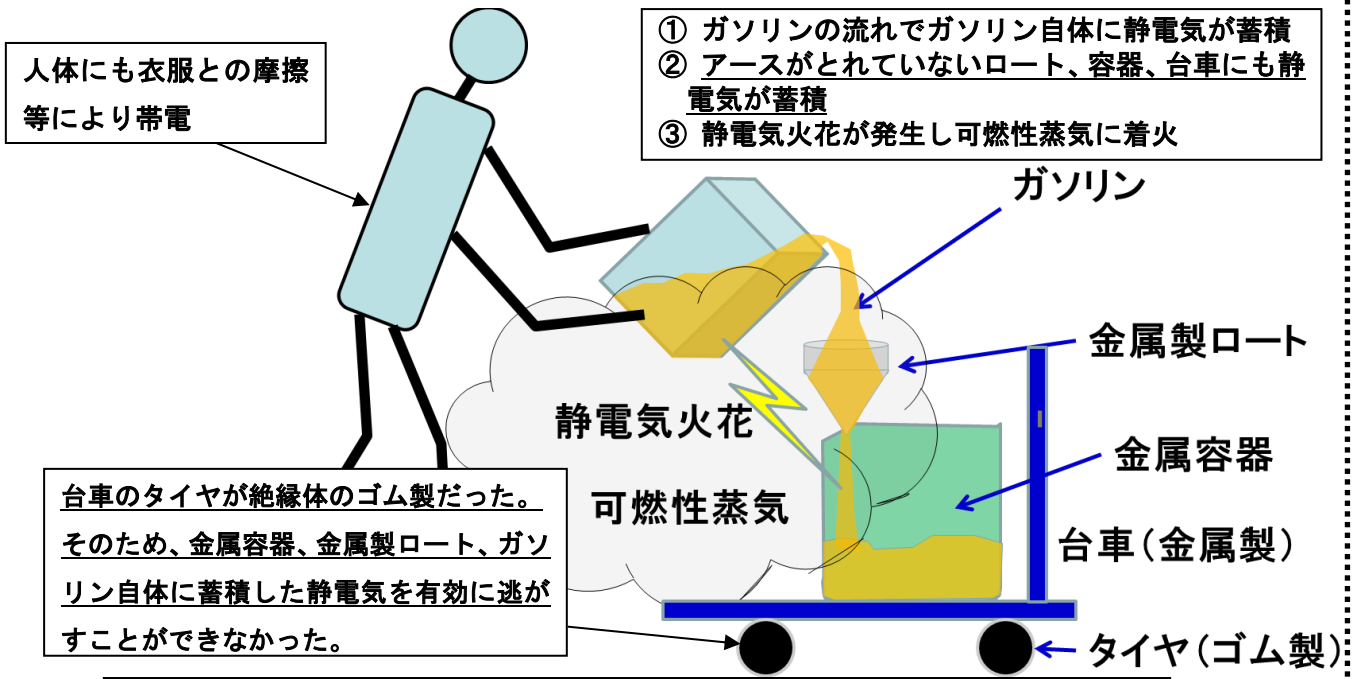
人体にも衣服との摩擦等により帯電

① ガソリンの流れでガソリン自体に静電気が蓄積
② アースがとれていないロート、容器、台車にも静電気が蓄積
③ 静電気火花が発生し可燃性蒸気に着火

ガソリン

金属製ロート

静電気火花

金属容器

可燃性蒸気

台車(金属製)

台車のタイヤが絶縁体のゴム製だった。そのため、金属容器、金属製ロート、ガソリン自体に蓄積した静電気を有効に逃がすことができなかった。

タイヤ(ゴム製)